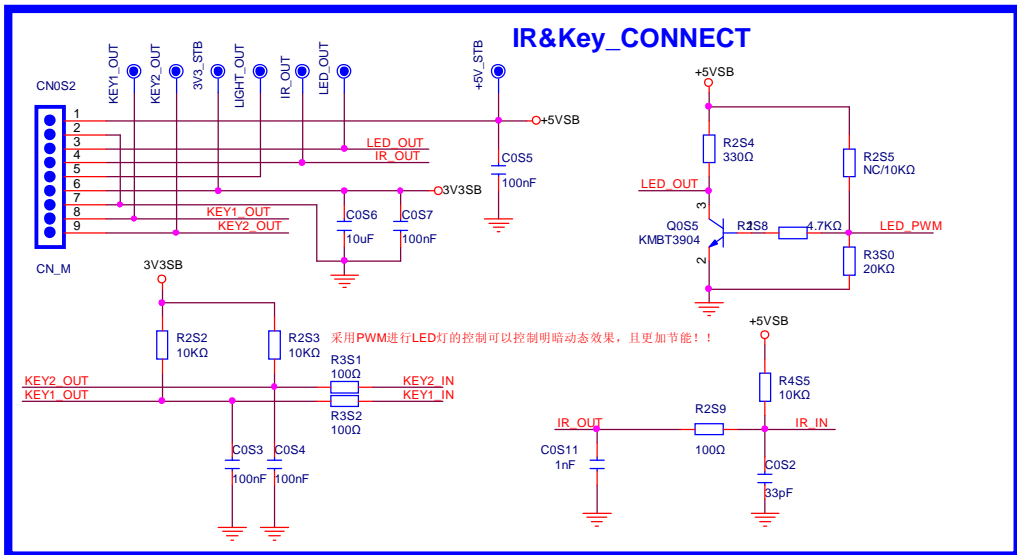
IR&Key_CONNECT

CN0S2

KEY1_OUT KEY2_OUT 3V3_STB LIGHT_OUT IR_OUT LED_OUT +5V_STB

1
2
3
4
5
6
7
8
9

CN_M

+5VSB

LED_OUT
IR_OUT

C0S5
100nF

3V3SB

C0S6
10uF

C0S7
100nF

KEY1_OUT
KEY2_OUT

+5VSB

R2S4
330Ω

R2S5
NC/10KΩ

LED_OUT

3

Q0S5
KMBT3904

1

R2S8
4.7KΩ

LED_PWM

2

R3S0
20KΩ

3V3SB

R2S2
10KΩ

R2S3
10KΩ

采用PWM进行LED灯的控制可以控制明暗动态效果，且更加节能！！

+5VSB

R3S1
100Ω

KEY2_OUT
KEY1_OUT

KEY2_IN
KEY1_IN

R3S2
100Ω

R4S5
10KΩ

IR_OUT

R2S9

IR_IN

C0S11
1nF

100Ω

C0S3
100nF

C0S4
100nF

C0S2
33pF